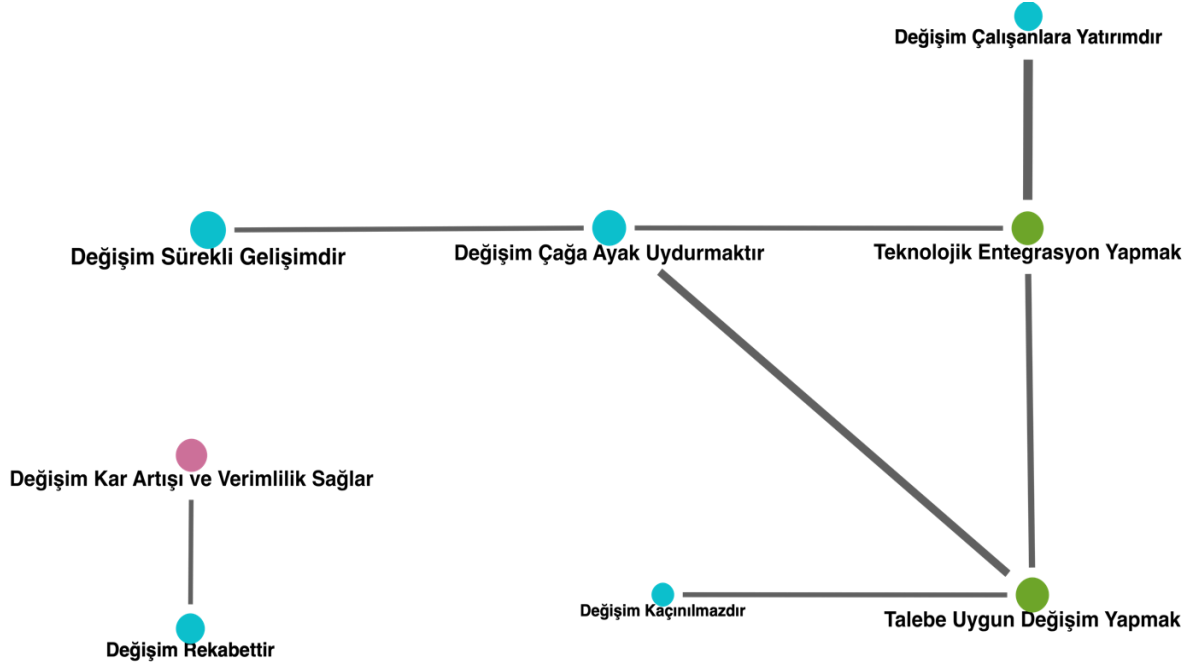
Değişim Çalışanlara Yatırımdır

Değişim Sürekli Gelişimdir

Değişim Çağa Ayak Uydurmaktır

Teknolojik Entegrasyon Yapmak

Değişim Kar Artışı ve Verimlilik Sağlar

Değişim Kaçınılmazdır

Talebe Uygun Değişim Yapmak

Değişim Rekabettir